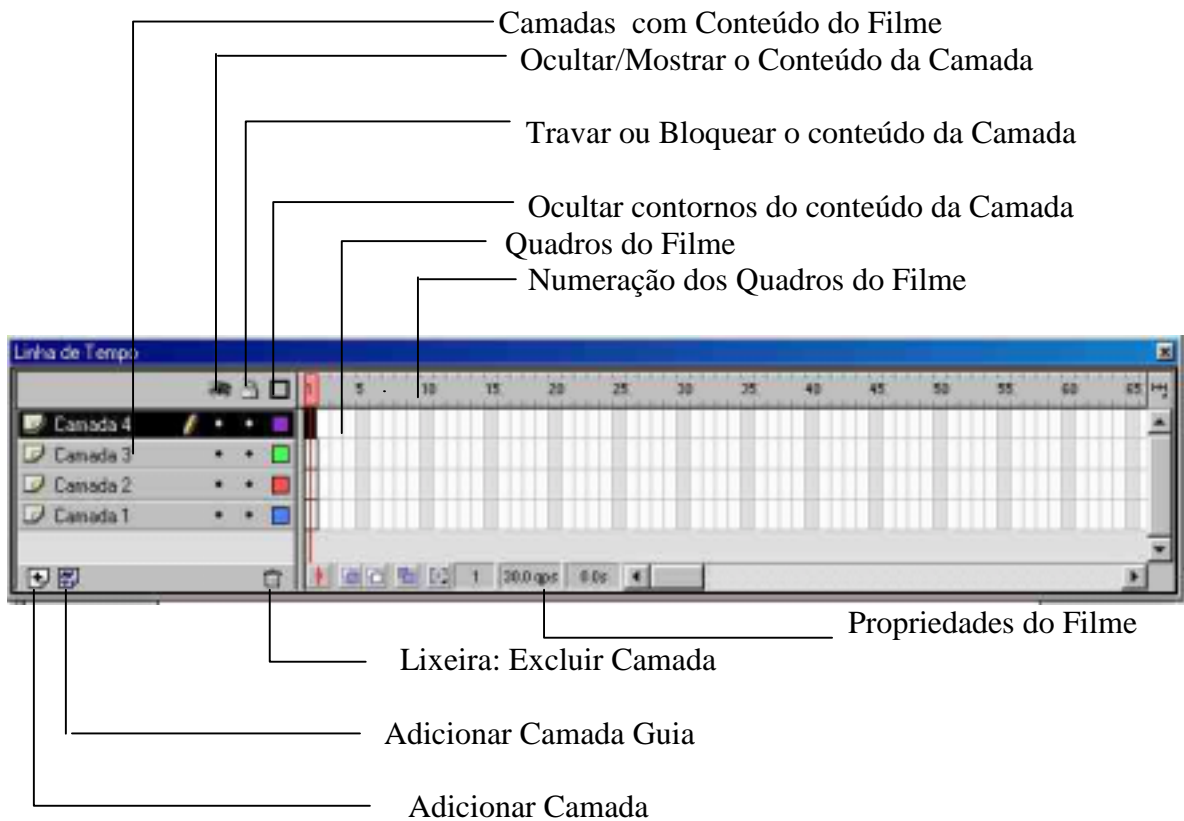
Camadas com Conteúdo do Filme
Ocultar/Mostrar o Conteúdo da Camada
Travar ou Bloquear o conteúdo da Camada
Ocultar contornos do conteúdo da Camada
Quadros do Filme
Numeração dos Quadros do Filme

Linha de Tempo

1 5 10 15 20 25 30 35 40 45 50 55 60 65

Camada 4
Camada 3
Camada 2
Camada 1

1 30.0 qps 0.0s

Propriedades do Filme
Lixeira: Excluir Camada
Adicionar Camada Guia
Adicionar Camada